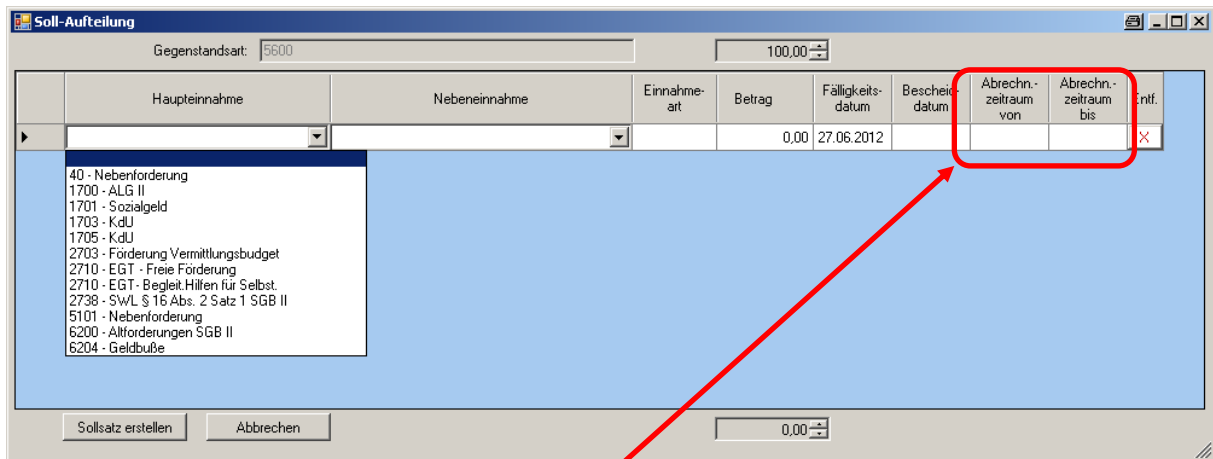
Soll-Aufteilung

Gegenstandsart: 5600

100,00

| | Haupteinnahme | Nebeneinnahme | Einnahme-art | Betrag | Fälligkeits-datum | Bescheid-datum | Abrechn.-zeitraum von | Abrechn.-zeitraum bis | Entf. |
|---|---|---|---|---|---|---|---|---|---|
| | | | | 0,00 | 27.06.2012 | | | | X |

40 - Nebenforderung
1700 - ALG II
1701 - Sozialgeld
1703 - KdU
1705 - KdU
2703 - Förderung Vermittlungsbudget
2710 - EGT - Freie Förderung
2710 - EGT - Begleit.Hilfen für Selbst.
2738 - SWL § 16 Abs. 2 Satz 1 SGB II
5101 - Nebenforderung
6200 - Altforderungen SGB II
6204 - Geldbuße

Sollsatz erstellen
Abbrechen

0,00